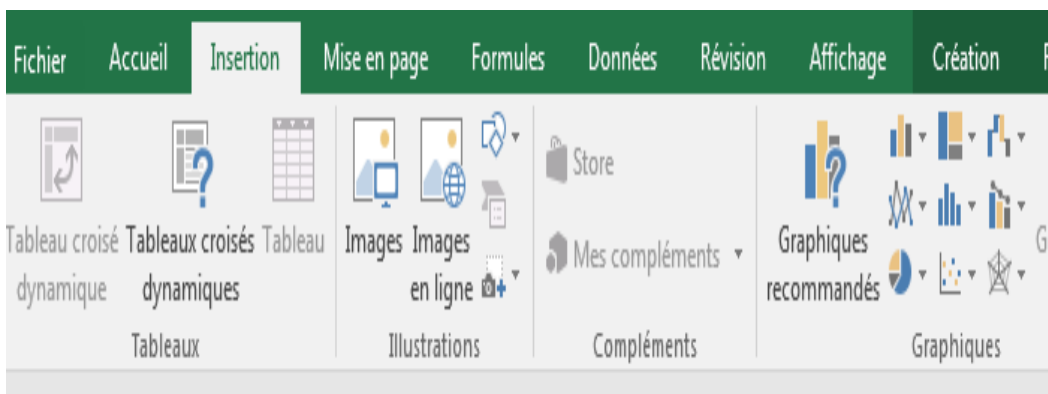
Fichier Accueil Insertion Mise en page Formules Données Révision Affichage Création F

Tableau croisé dynamique
Tableaux croisés dynamiques
Tableau
Tableaux

Images
Images en ligne
Illustrations

Store
Mes compléments
Compléments

Graphiques recommandés
Graphiques
G